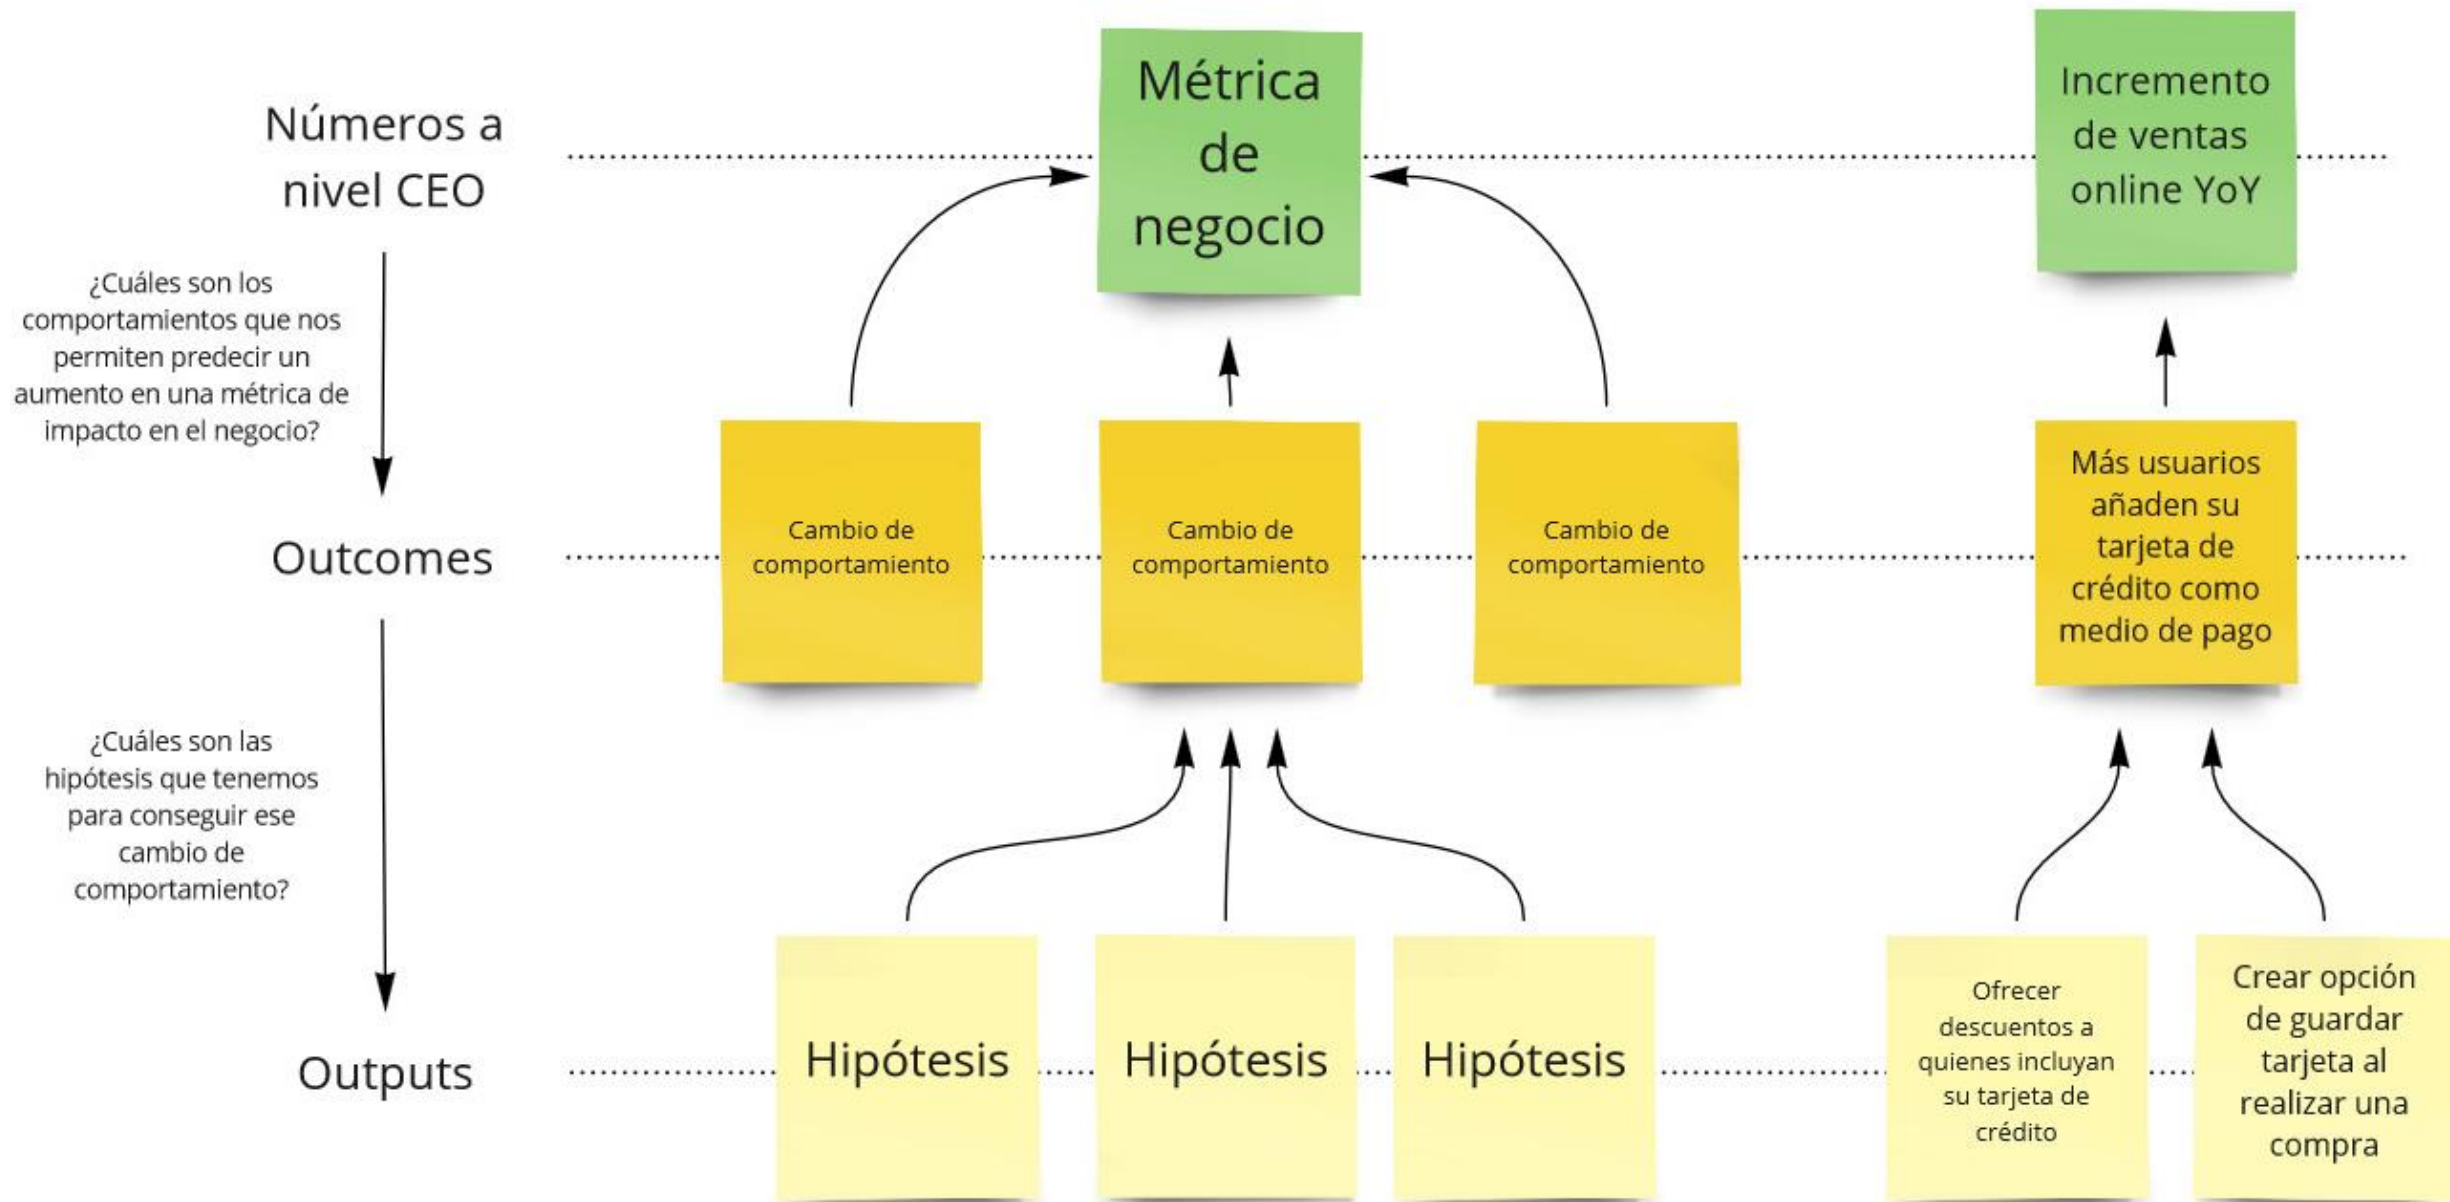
Números a nivel CEO

Métrica de negocio

Incremento de ventas online YoY

¿Cuáles son los comportamientos que nos permiten predecir un aumento en una métrica de impacto en el negocio?

Outcomes

Cambio de comportamiento

Cambio de comportamiento

Cambio de comportamiento

Más usuarios añaden su tarjeta de crédito como medio de pago

¿Cuáles son las hipótesis que tenemos para conseguir ese cambio de comportamiento?

Outputs

Hipótesis

Hipótesis

Hipótesis

Ofrecer descuentos a quienes incluyan su tarjeta de crédito

Crear opción de guardar tarjeta al realizar una compra